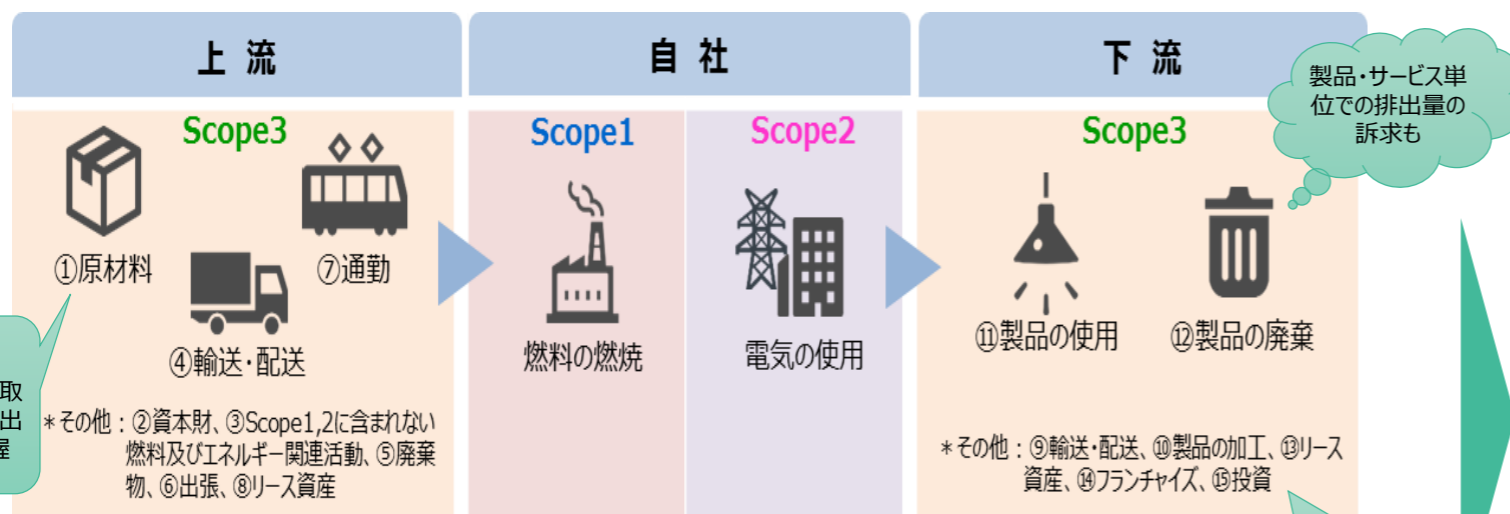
上流

自社

下流

製品・サービス単位での排出量の訴求も

Scope3

①原材料

⑦通勤

④輸送・配送

＊その他：②資本財、③Scope1,2に含まれない燃料及びエネルギー関連活動、⑤廃棄物、⑥出張、⑧リース資産

取
出
握

Scope1

燃料の燃焼

Scope2

電気の使用

Scope3

⑪製品の使用

⑫製品の廃棄

＊その他：⑨輸送・配送、⑩製品の加工、⑬リース資産、⑭フランチャイズ、⑮投資